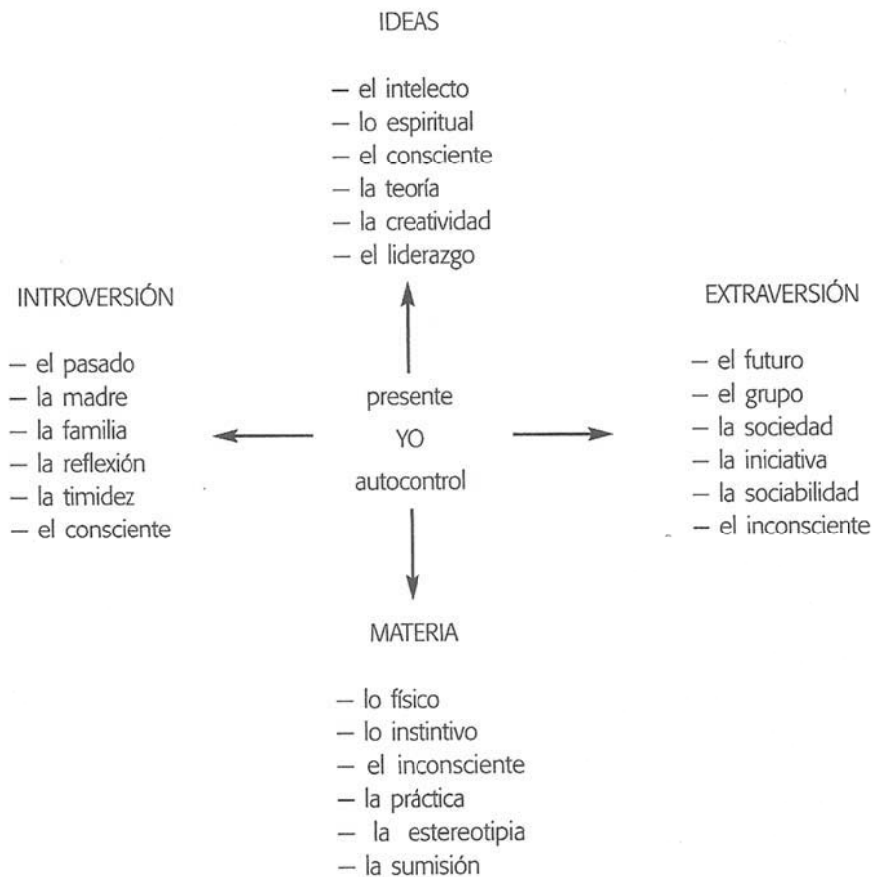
IDEAS

– el intelecto
– lo espiritual
– el consciente
– la teoría
– la creatividad
– el liderazgo

INTROVERSIÓN

– el pasado
– la madre
– la familia
– la reflexión
– la timidez
– el consciente

presente
YO
autocontrol

EXTRAVERSIÓN

– el futuro
– el grupo
– la sociedad
– la iniciativa
– la sociabilidad
– el inconsciente

MATERIA

– lo físico
– lo instintivo
– el inconsciente
– la práctica
– la estereotipia
– la sumisión